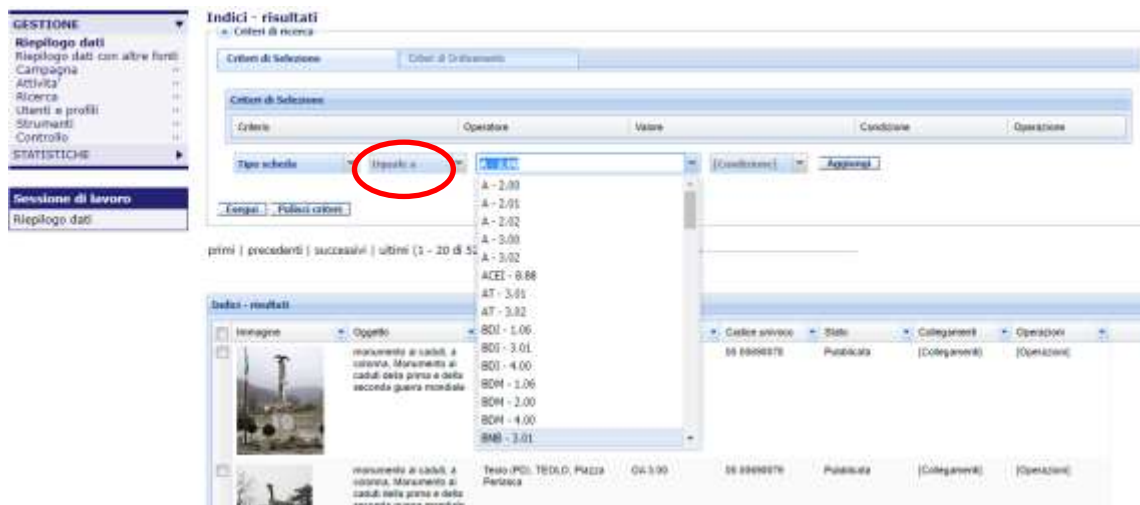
GESTIONE
Riepilogo dati
Riepilogo dati con altre fonti
Campagna
Attività
Ricerca
Utenti e profili
Strumenti
Controllo
STATISTICHE

Sessione di lavoro
Riepilogo dati

Indici - risultati
Criteri di ricerca

Criteri di Selezione | Criteri di Ordinamento

Criteri di Selezione

| Criterio | Operatore | Valore | Condizione | Operazione |
|---|---|---|---|---|

Tipo scheda | Uguale a | A - 1.00 | [Condizione] | Aggiungi

A - 2.00
A - 2.01
A - 2.02
A - 3.00
A - 3.02
ACEI - 8.88
AT - 3.01
AT - 3.02
BDI - 1.06
BDI - 3.01
BDI - 4.00
BDM - 1.06
BDM - 2.00
BDM - 4.00
BNB - 3.01

Esegui | Pulisci criteri

primi | precedenti | successivi | ultimi (1 - 20 di 52

Indici - risultati

| | Immagine | Oggetto | | | Codice univoco | Stato | Collegamenti | Operazioni |
|---|---|---|---|---|---|---|---|---|
| | | monumento ai caduti, a colonna, Monumento ai caduti della prima e della seconda guerra mondiale | | | 06 00000078 | Pubblicata | [Collegamenti] | [Operazioni] |
| | | monumento ai caduti, a colonna, Monumento ai caduti della prima e della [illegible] | Teolo (PD), TEOLO, Piazza Perlasca | CA 3.00 | 06 00000079 | Pubblicata | [Collegamenti] | [Operazioni] |